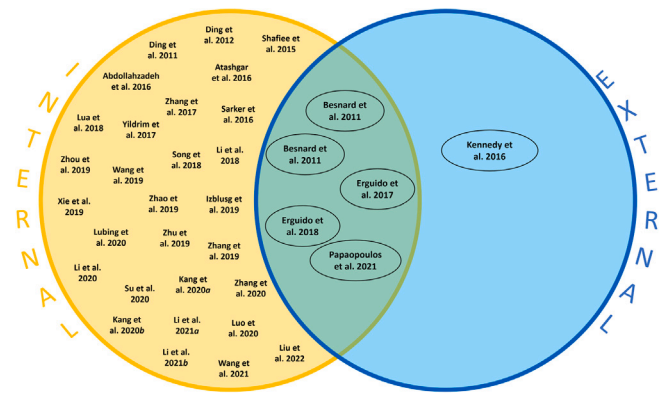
INTERNAL

Ding et al. 2012
Shafiee et al. 2015
Ding et al. 2011
Abdollahzadeh et al. 2016
Atashgar et al. 2016
Zhang et al. 2017
Lua et al. 2018
Yildrim et al. 2017
Sarker et al. 2016
Zhou et al. 2019
Wang et al. 2019
Song et al. 2018
Li et al. 2018
Xie et al. 2019
Zhao et al. 2019
Izblusg et al. 2019
Lubing et al. 2020
Zhu et al. 2019
Zhang et al. 2019
Li et al. 2020
Su et al. 2020
Kang et al. 2020$a$
Zhang et al. 2020
Kang et al. 2020$b$
Li et al. 2021$a$
Luo et al. 2020
Li et al. 2021$b$
Wang et al. 2021
Liu et al. 2022

Besnard et al. 2011
Besnard et al. 2011
Erguido et al. 2017
Erguido et al. 2018
Papaopoulos et al. 2021

Kennedy et al. 2016

EXTERNAL